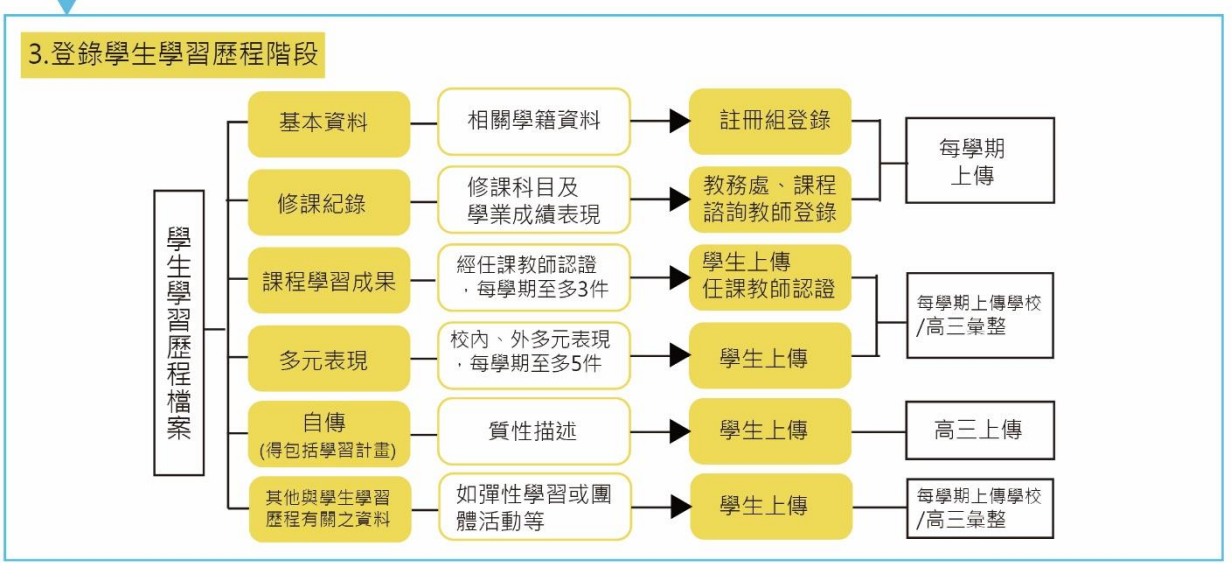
3.登錄學生學習歷程階段

學生學習歷程檔案

基本資料
相關學籍資料
註冊組登錄

修課紀錄
修課科目及學業成績表現
教務處、課程諮詢教師登錄

每學期上傳

課程學習成果
經任課教師認證，每學期至多3件
學生上傳任課教師認證

多元表現
校內、外多元表現，每學期至多5件
學生上傳

每學期上傳學校/高三彙整

自傳(得包括學習計畫)
質性描述
學生上傳
高三上傳

其他與學生學習歷程有關之資料
如彈性學習或團體活動等
學生上傳
每學期上傳學校/高三彙整